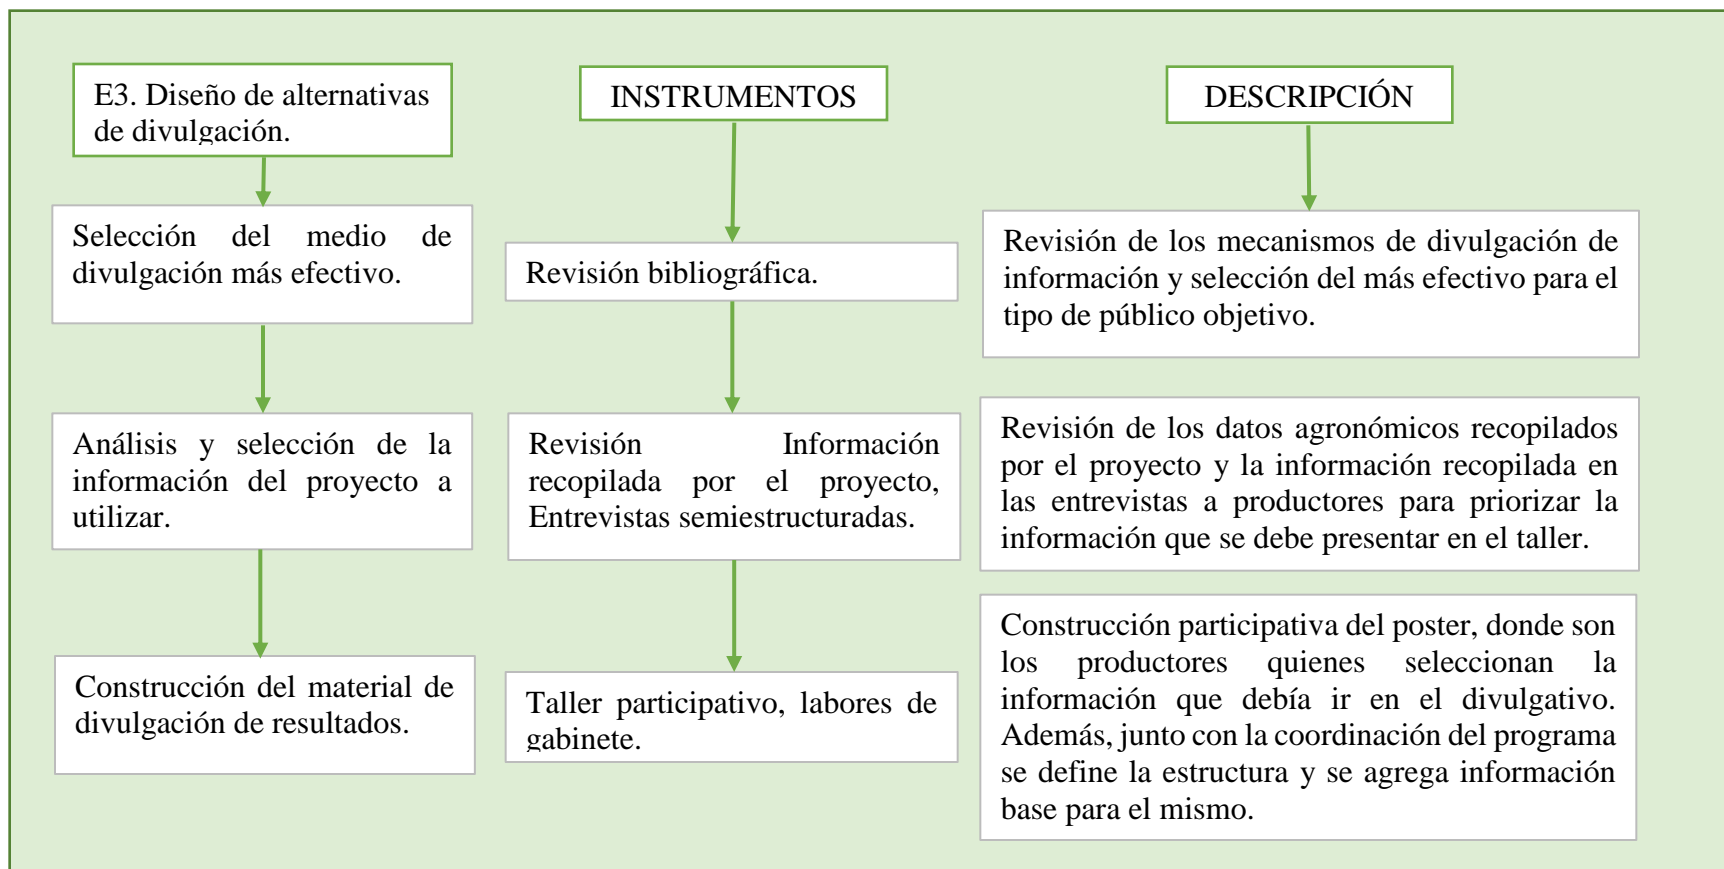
E3. Diseño de alternativas de divulgación.

INSTRUMENTOS

DESCRIPCIÓN

Selección del medio de divulgación más efectivo.

Revisión bibliográfica.

Revisión de los mecanismos de divulgación de información y selección del más efectivo para el tipo de público objetivo.

Análisis y selección de la información del proyecto a utilizar.

Revisión Información recopilada por el proyecto, Entrevistas semiestructuradas.

Revisión de los datos agronómicos recopilados por el proyecto y la información recopilada en las entrevistas a productores para priorizar la información que se debe presentar en el taller.

Construcción del material de divulgación de resultados.

Taller participativo, labores de gabinete.

Construcción participativa del poster, donde son los productores quienes seleccionan la información que debía ir en el divulgativo. Además, junto con la coordinación del programa se define la estructura y se agrega información base para el mismo.